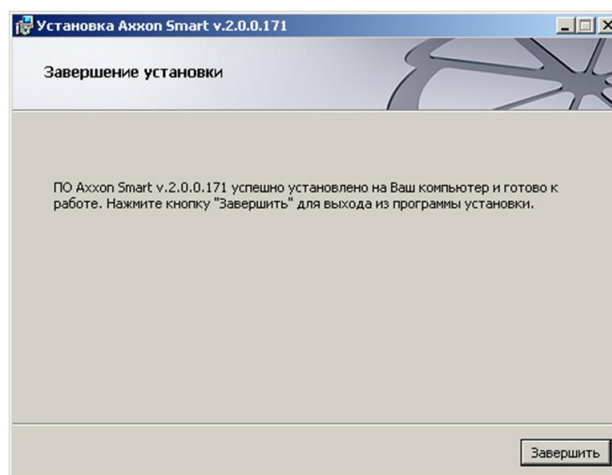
Установка Axxon Smart v.2.0.0.171

Завершение установки

ПО Axxon Smart v.2.0.0.171 успешно установлено на Ваш компьютер и готово к работе. Нажмите кнопку "Завершить" для выхода из программы установки.

Завершить